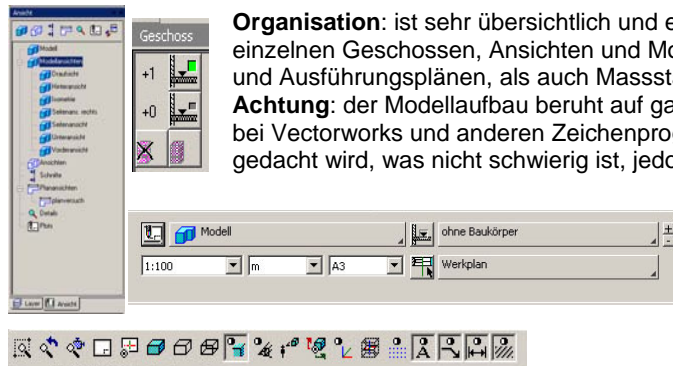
Ansicht

Modell
Modellansichten
Draufsicht
Hinteransicht
Isometrie
Seitenans. rechts
Seitenansicht
Unteransicht
Vorderansicht
Ansichten
Schnitte
Planansichten
planversuch
Details
Plots

Layer | Ansicht

Geschoss
+1
+0

**Organisation**: ist sehr übersichtlich und e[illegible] einzelnen Geschossen, Ansichten und Mo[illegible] und Ausführungsplänen, als auch Massst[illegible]
**Achtung**: der Modellaufbau beruht auf ga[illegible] bei Vectorworks und anderen Zeichenpro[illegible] gedacht wird, was nicht schwierig ist, jedo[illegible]

Modell | ohne Baukörper
1:100 | m | A3 | Werkplan